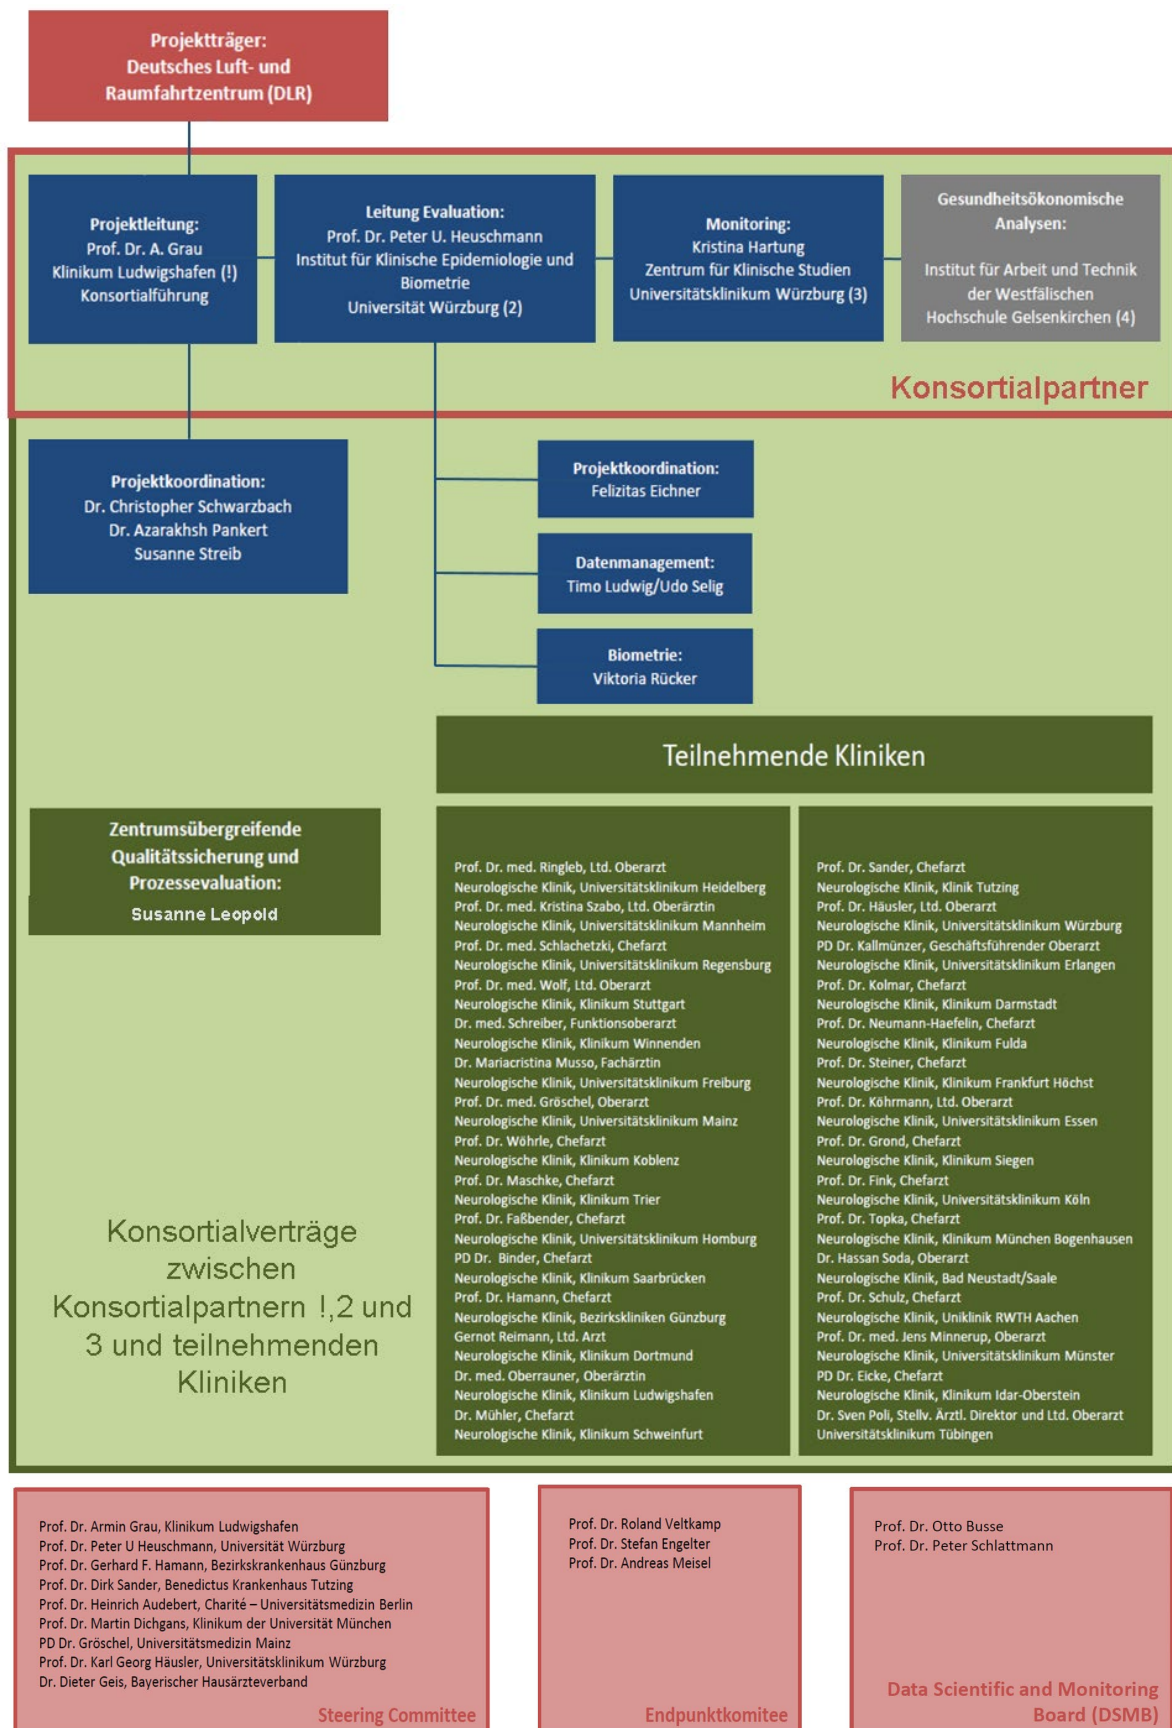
Projektträger:
Deutsches Luft- und Raumfahrtzentrum (DLR)

Projektleitung:
Prof. Dr. A. Grau
Klinikum Ludwigshafen (!)
Konsortialführung

Leitung Evaluation:
Prof. Dr. Peter U. Heuschmann
Institut für Klinische Epidemiologie und Biometrie
Universität Würzburg (2)

Monitoring:
Kristina Hartung
Zentrum für Klinische Studien
Universitätsklinikum Würzburg (3)

Gesundheitsökonomische Analysen:
Institut für Arbeit und Technik der Westfälischen Hochschule Gelsenkirchen (4)

Konsortialpartner

Projektkoordination:
Dr. Christopher Schwarzbach
Dr. Azarakhsh Pankert
Susanne Streib

Projektkoordination:
Felizitas Eichner

Datenmanagement:
Timo Ludwig/Udo Selig

Biometrie:
Viktoria Rücker

Teilnehmende Kliniken

Zentrumsübergreifende Qualitätssicherung und Prozessevaluation:
Susanne Leopold

Prof. Dr. med. Ringleb, Ltd. Oberarzt
Neurologische Klinik, Universitätsklinikum Heidelberg
Prof. Dr. med. Kristina Szabo, Ltd. Oberärztin
Neurologische Klinik, Universitätsklinikum Mannheim
Prof. Dr. med. Schlachetzki, Chefarzt
Neurologische Klinik, Universitätsklinikum Regensburg
Prof. Dr. med. Wolf, Ltd. Oberarzt
Neurologische Klinik, Klinikum Stuttgart
Dr. med. Schreiber, Funktionsoberarzt
Neurologische Klinik, Klinikum Winnenden
Dr. Mariacristina Musso, Fachärztin
Neurologische Klinik, Universitätsklinikum Freiburg
Prof. Dr. med. Gröschel, Oberarzt
Neurologische Klinik, Universitätsklinikum Mainz
Prof. Dr. Wöhrle, Chefarzt
Neurologische Klinik, Klinikum Koblenz
Prof. Dr. Maschke, Chefarzt
Neurologische Klinik, Klinikum Trier
Prof. Dr. Faßbender, Chefarzt
Neurologische Klinik, Universitätsklinikum Homburg
PD Dr. Binder, Chefarzt
Neurologische Klinik, Klinikum Saarbrücken
Prof. Dr. Hamann, Chefarzt
Neurologische Klinik, Bezirkskliniken Günzburg
Gernot Reimann, Ltd. Arzt
Neurologische Klinik, Klinikum Dortmund
Dr. med. Oberrauner, Oberärztin
Neurologische Klinik, Klinikum Ludwigshafen
Dr. Mühler, Chefarzt
Neurologische Klinik, Klinikum Schweinfurt

Prof. Dr. Sander, Chefarzt
Neurologische Klinik, Klinik Tutzing
Prof. Dr. Häusler, Ltd. Oberarzt
Neurologische Klinik, Universitätsklinikum Würzburg
PD Dr. Kallmünzer, Geschäftsführender Oberarzt
Neurologische Klinik, Universitätsklinikum Erlangen
Prof. Dr. Kolmar, Chefarzt
Neurologische Klinik, Klinikum Darmstadt
Prof. Dr. Neumann-Haefelin, Chefarzt
Neurologische Klinik, Klinikum Fulda
Prof. Dr. Steiner, Chefarzt
Neurologische Klinik, Klinikum Frankfurt Höchst
Prof. Dr. Köhrmann, Ltd. Oberarzt
Neurologische Klinik, Universitätsklinikum Essen
Prof. Dr. Grond, Chefarzt
Neurologische Klinik, Klinikum Siegen
Prof. Dr. Fink, Chefarzt
Neurologische Klinik, Universitätsklinikum Köln
Prof. Dr. Topka, Chefarzt
Neurologische Klinik, Klinikum München Bogenhausen
Dr. Hassan Soda, Oberarzt
Neurologische Klinik, Bad Neustadt/Saale
Prof. Dr. Schulz, Chefarzt
Neurologische Klinik, Uniklinik RWTH Aachen
Prof. Dr. med. Jens Minnerup, Oberarzt
Neurologische Klinik, Universitätsklinikum Münster
PD Dr. Eicke, Chefarzt
Neurologische Klinik, Klinikum Idar-Oberstein
Dr. Sven Poli, Stellv. Ärztl. Direktor und Ltd. Oberarzt
Universitätsklinikum Tübingen

Konsortialverträge zwischen Konsortialpartnern !,2 und 3 und teilnehmenden Kliniken

Prof. Dr. Armin Grau, Klinikum Ludwigshafen
Prof. Dr. Peter U Heuschmann, Universität Würzburg
Prof. Dr. Gerhard F. Hamann, Bezirkskrankenhaus Günzburg
Prof. Dr. Dirk Sander, Benedictus Krankenhaus Tutzing
Prof. Dr. Heinrich Audebert, Charité – Universitätsmedizin Berlin
Prof. Dr. Martin Dichgans, Klinikum der Universität München
PD Dr. Gröschel, Universitätsmedizin Mainz
Prof. Dr. Karl Georg Häusler, Universitätsklinikum Würzburg
Dr. Dieter Geis, Bayerischer Hausärzteverband
Steering Committee

Prof. Dr. Roland Veltkamp
Prof. Dr. Stefan Engelter
Prof. Dr. Andreas Meisel
Endpunktkomitee

Prof. Dr. Otto Busse
Prof. Dr. Peter Schlattmann
Data Scientific and Monitoring Board (DSMB)